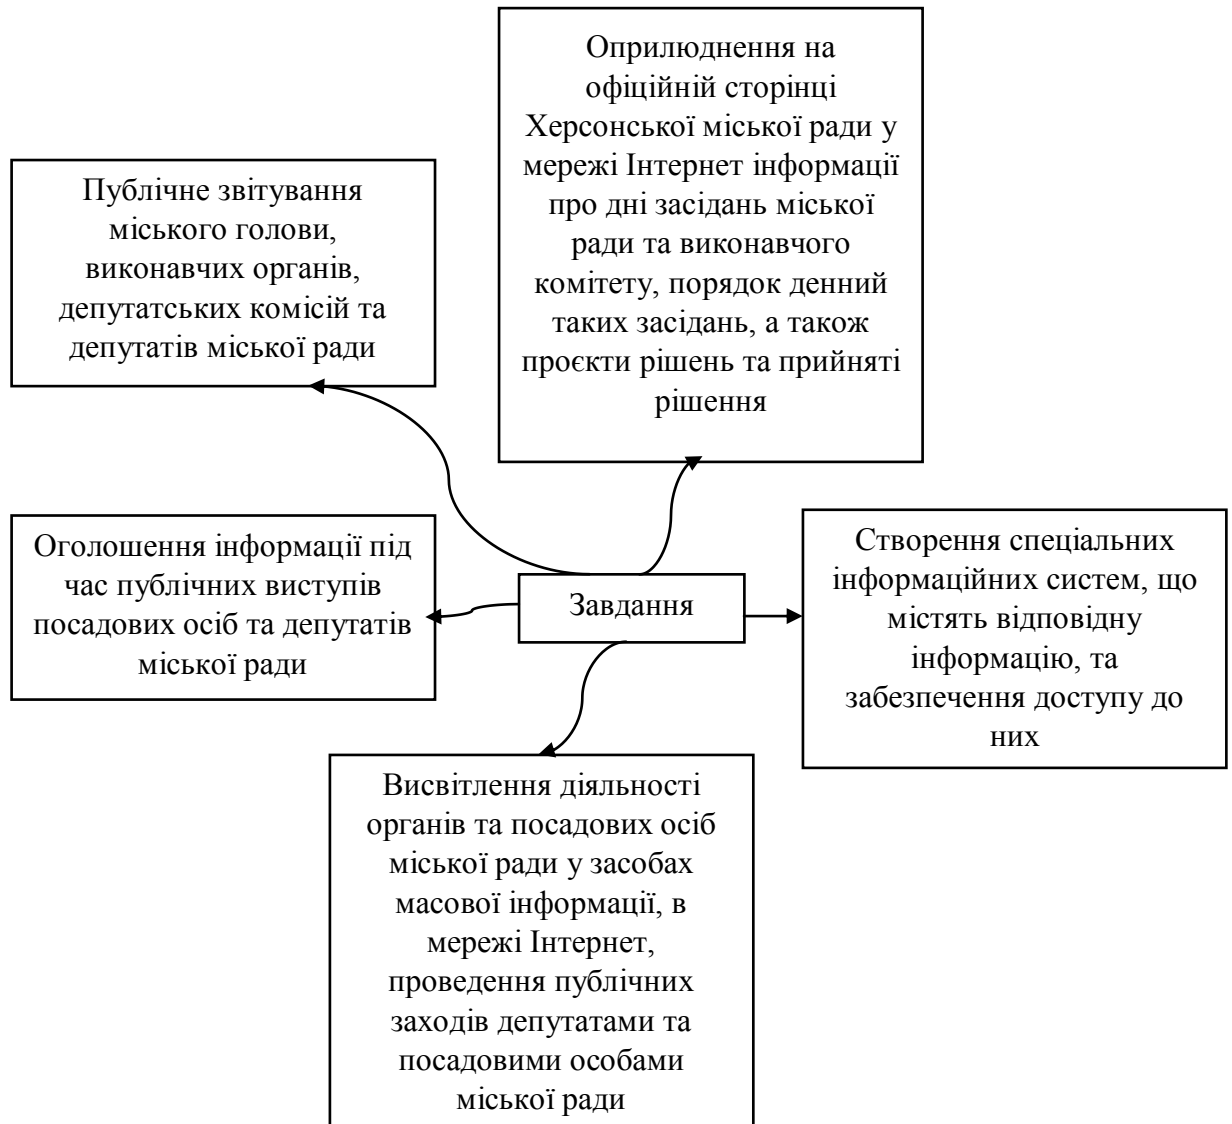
Оприлюднення на офіційній сторінці Херсонської міської ради у мережі Інтернет інформації про дні засідань міської ради та виконавчого комітету, порядок денний таких засідань, а також проєкти рішень та прийняті рішення

Публічне звітування міського голови, виконавчих органів, депутатських комісій та депутатів міської ради

Оголошення інформації під час публічних виступів посадових осіб та депутатів міської ради

Завдання

Створення спеціальних інформаційних систем, що містять відповідну інформацію, та забезпечення доступу до них

Висвітлення діяльності органів та посадових осіб міської ради у засобах масової інформації, в мережі Інтернет, проведення публічних заходів депутатами та посадовими особами міської ради